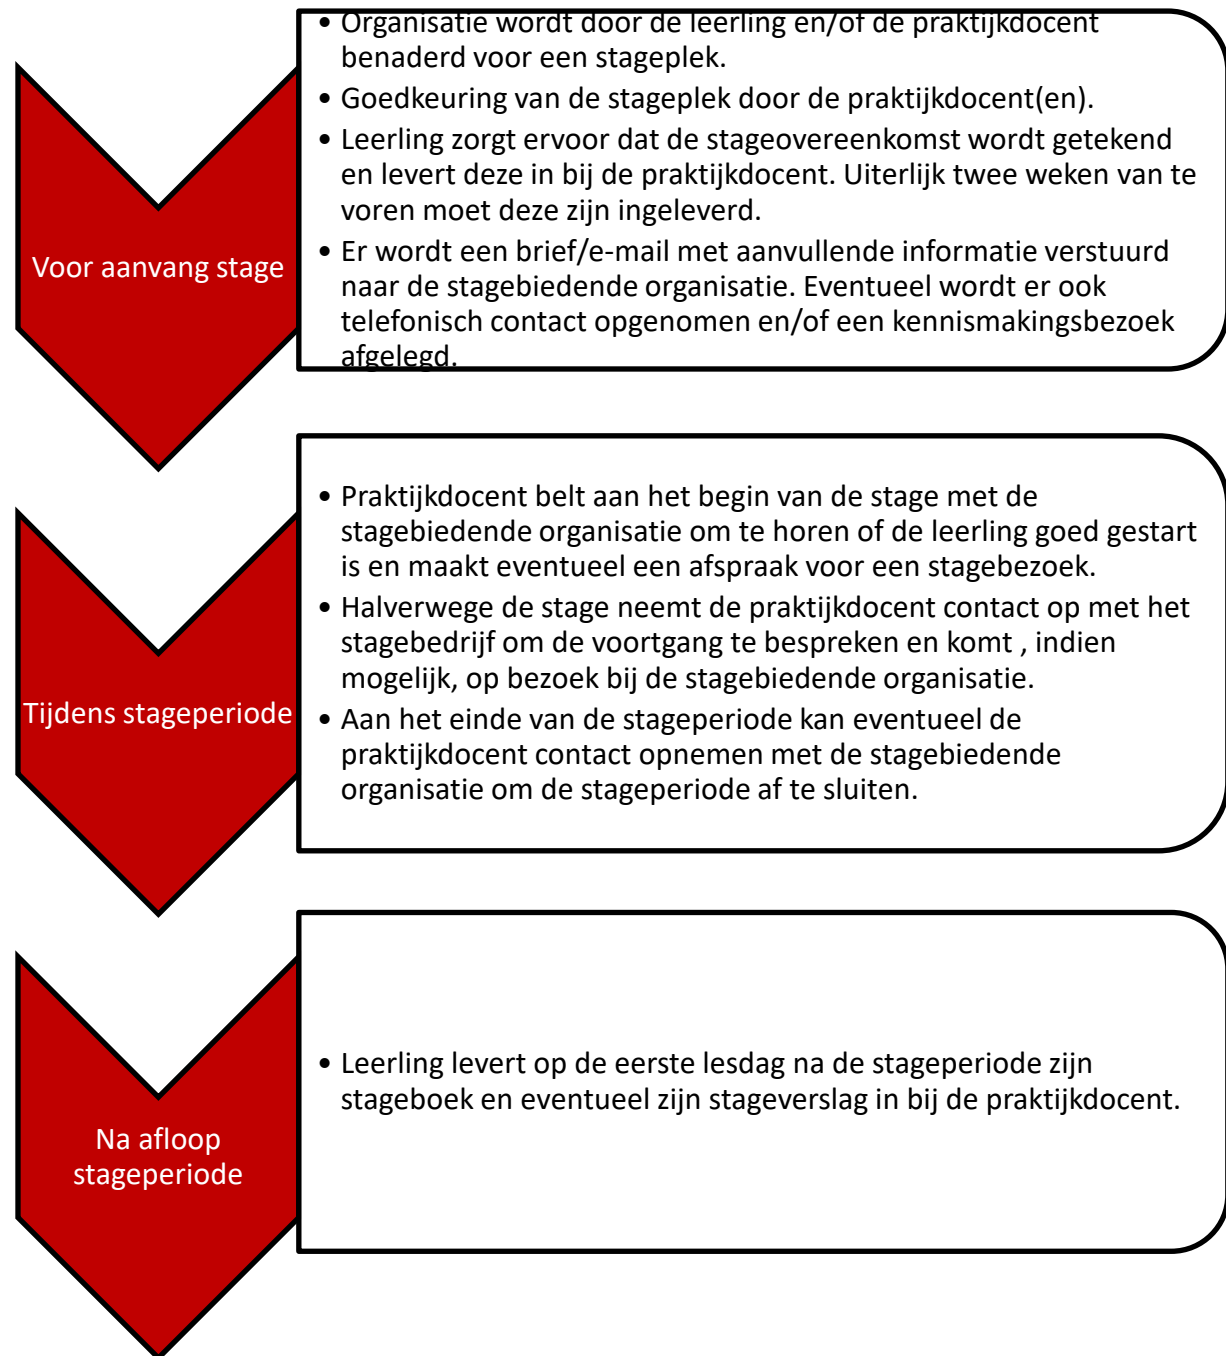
Voor aanvang stage

- Organisatie wordt door de leerling en/of de praktijkdocent benaderd voor een stageplek.
- Goedkeuring van de stageplek door de praktijkdocent(en).
- Leerling zorgt ervoor dat de stageovereenkomst wordt getekend en levert deze in bij de praktijkdocent. Uiterlijk twee weken van te voren moet deze zijn ingeleverd.
- Er wordt een brief/e-mail met aanvullende informatie verstuurd naar de stagebiedende organisatie. Eventueel wordt er ook telefonisch contact opgenomen en/of een kennismakingsbezoek afgelegd.

Tijdens stageperiode

- Praktijkdocent belt aan het begin van de stage met de stagebiedende organisatie om te horen of de leerling goed gestart is en maakt eventueel een afspraak voor een stagebezoek.
- Halverwege de stage neemt de praktijkdocent contact op met het stagebedrijf om de voortgang te bespreken en komt , indien mogelijk, op bezoek bij de stagebiedende organisatie.
- Aan het einde van de stageperiode kan eventueel de praktijkdocent contact opnemen met de stagebiedende organisatie om de stageperiode af te sluiten.

Na afloop stageperiode

- Leerling levert op de eerste lesdag na de stageperiode zijn stageboek en eventueel zijn stageverslag in bij de praktijkdocent.